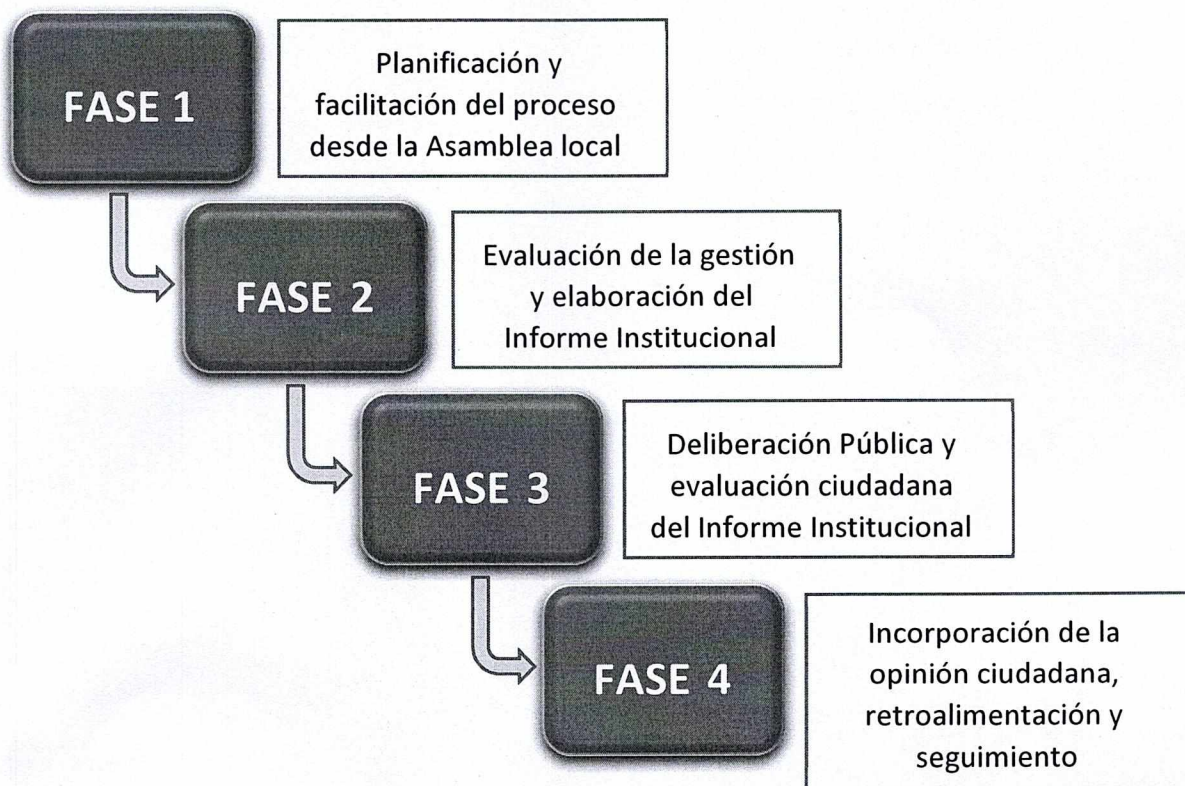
FASE 1

Planificación y facilitación del proceso desde la Asamblea local

FASE 2

Evaluación de la gestión y elaboración del Informe Institucional

FASE 3

Deliberación Pública y evaluación ciudadana del Informe Institucional

FASE 4

Incorporación de la opinión ciudadana, retroalimentación y seguimiento